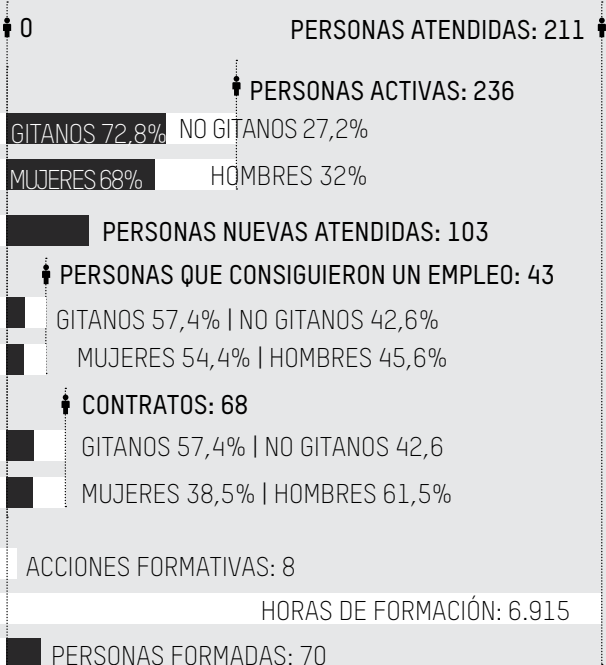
0

PERSONAS ATENDIDAS: 211

PERSONAS ACTIVAS: 236

GITANOS 72,8% NO GITANOS 27,2%

MUJERES 68% HOMBRES 32%

PERSONAS NUEVAS ATENDIDAS: 103

PERSONAS QUE CONSIGUIERON UN EMPLEO: 43

GITANOS 57,4% | NO GITANOS 42,6%

MUJERES 54,4% | HOMBRES 45,6%

CONTRATOS: 68

GITANOS 57,4% | NO GITANOS 42,6

MUJERES 38,5% | HOMBRES 61,5%

ACCIONES FORMATIVAS: 8

HORAS DE FORMACIÓN: 6.915

PERSONAS FORMADAS: 70